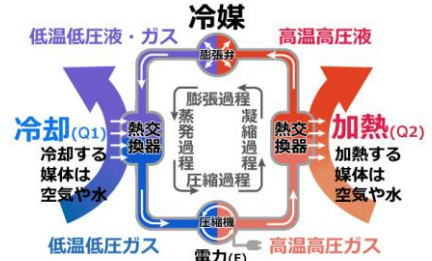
冷媒

低温低圧液・ガス

高温高圧液

膨張弁

冷却(Q1)

冷却する媒体は空気や水

熱交換器

膨張過程

蒸発過程

凝縮過程

圧縮過程

熱交換器

加熱(Q2)

加熱する媒体は空気や水

圧縮機

低温低圧ガス

電力(E)

高温高圧ガス